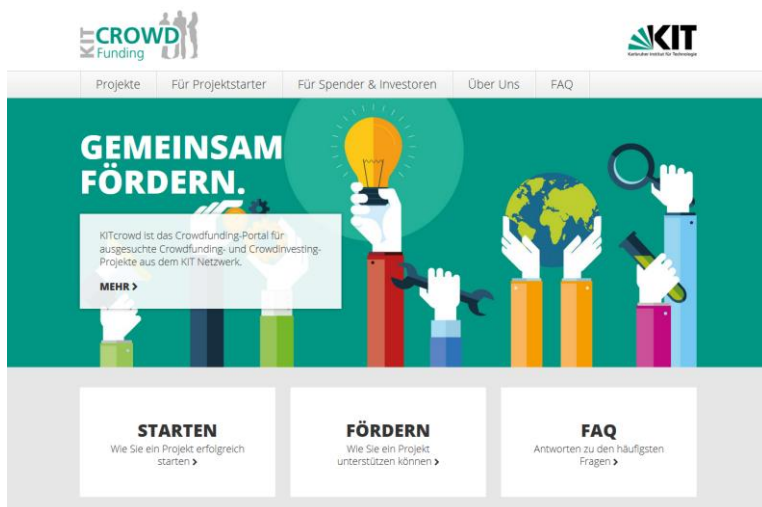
KIT CROWD Funding

KIT Karlsruher Institut für Technologie

Projekte | Für Projektstarter | Für Spender & Investoren | Über Uns | FAQ

GEMEINSAM FÖRDERN.

KITcrowd ist das Crowdfunding-Portal für ausgesuchte Crowdfunding- und Crowdinvesting-Projekte aus dem KIT Netzwerk.

MEHR >

STARTEN
Wie Sie ein Projekt erfolgreich starten >

FÖRDERN
Wie Sie ein Projekt unterstützen können >

FAQ
Antworten zu den häufigsten Fragen >